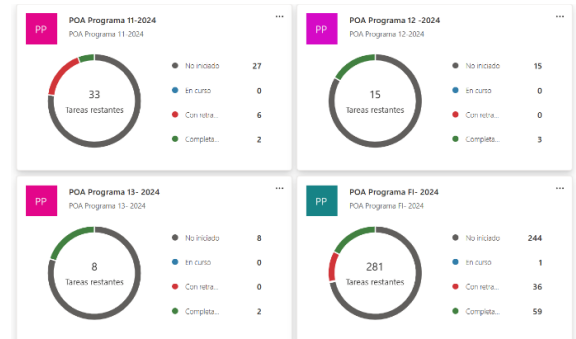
PP
POA Programa 11-2024
POA Programa 11-2024
...
33
Tareas restantes
No iniciado 27
En curso 0
Con retra... 6
Completa... 2

PP
POA Programa 12 -2024
POA Programa 12-2024
...
15
Tareas restantes
No iniciado 15
En curso 0
Con retra... 0
Completa... 3

PP
POA Programa 13- 2024
POA Programa 13- 2024
...
8
Tareas restantes
No iniciado 8
En curso 0
Con retra... 0
Completa... 2

PP
POA Programa FI- 2024
POA Programa FI- 2024
...
281
Tareas restantes
No iniciado 244
En curso 1
Con retra... 36
Completa... 59